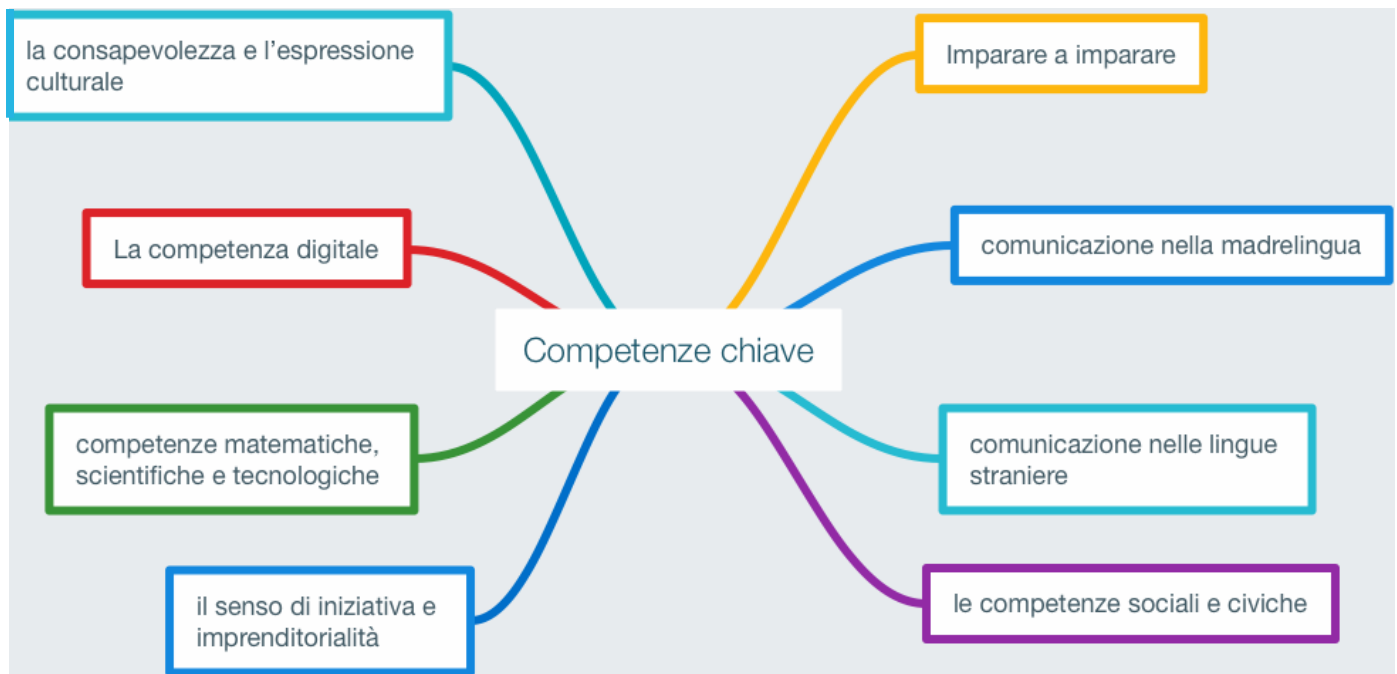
la consapevolezza e l’espressione culturale

Imparare a imparare

La competenza digitale

comunicazione nella madrelingua

Competenze chiave

competenze matematiche, scientifiche e tecnologiche

comunicazione nelle lingue straniere

il senso di iniziativa e imprenditorialità

le competenze sociali e civiche